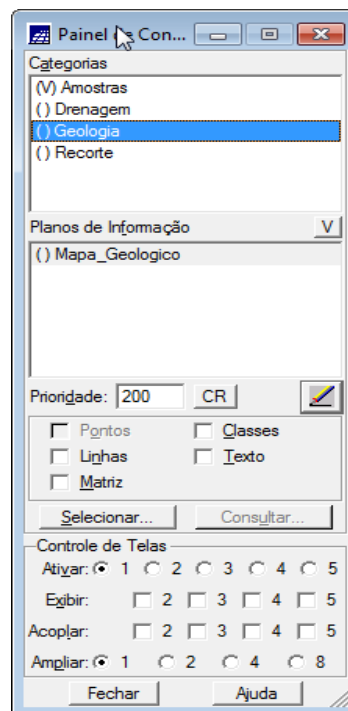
Painel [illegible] Con...

Categorias
(V) Amostras
( ) Drenagem
( ) Geologia
( ) Recorte

Planos de Informação
V
( ) Mapa_Geologico

Prioridade: 200
CR

Pontos
Classes
Linhas
Texto
Matriz

Selecionar...
Consultar...

Controle de Telas
Ativar: 1 2 3 4 5
Exibir: 2 3 4 5
Acoplar: 2 3 4 5
Ampliar: 1 2 4 8

Fechar
Ajuda